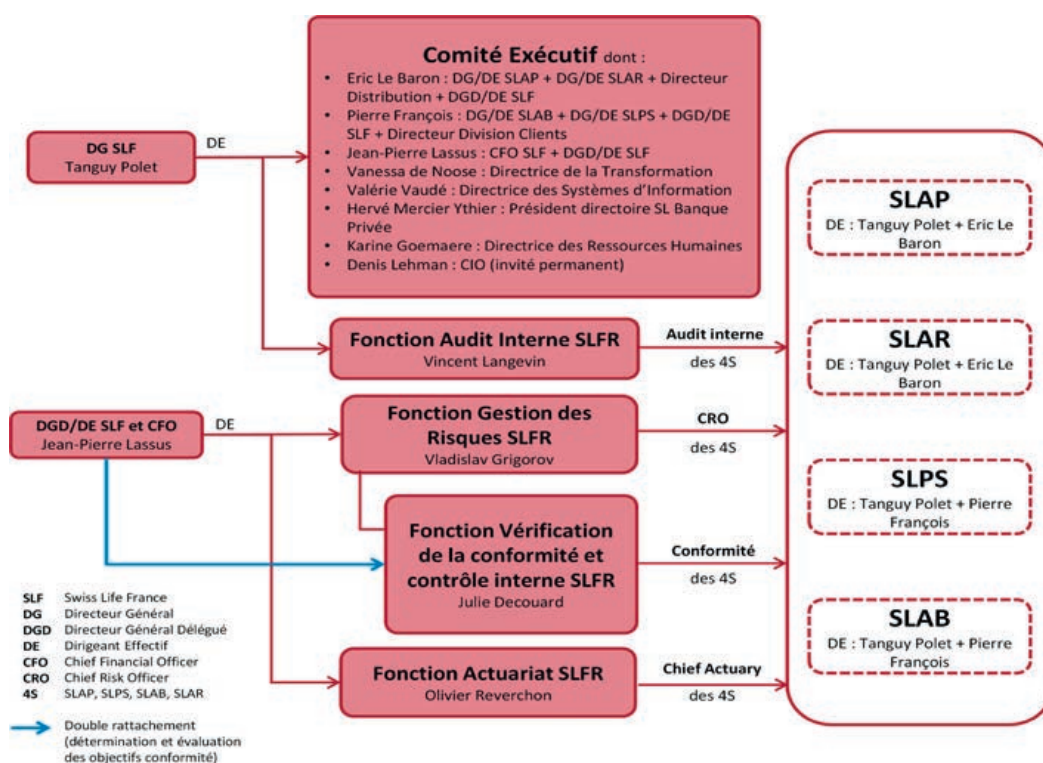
Comité Exécutif dont :

- Eric Le Baron : DG/DE SLAP + DG/DE SLAR + Directeur Distribution + DGD/DE SLF
- Pierre François : DG/DE SLAB + DG/DE SLPS + DGD/DE SLF + Directeur Division Clients
- Jean-Pierre Lassus : CFO SLF + DGD/DE SLF
- Vanessa de Noose : Directrice de la Transformation
- Valérie Vaudé : Directrice des Systèmes d'Information
- Hervé Mercier Ythier : Président directoire SL Banque Privée
- Karine Goemaere : Directrice des Ressources Humaines
- Denis Lehman : CIO (invité permanent)

DG SLF
Tanguy Polet

DE

Fonction Audit Interne SLFR
Vincent Langevin

Audit interne
des 4S

DGD/DE SLF et CFO
Jean-Pierre Lassus

DE

Fonction Gestion des Risques SLFR
Vladislav Grigorov

CRO
des 4S

Fonction Vérification de la conformité et contrôle interne SLFR
Julie Decouard

Conformité
des 4S

Fonction Actuariat SLFR
Olivier Reverchon

Chief Actuary
des 4S

SLAP
DE : Tanguy Polet + Eric Le Baron

SLAR
DE : Tanguy Polet + Eric Le Baron

SLPS
DE : Tanguy Polet + Pierre François

SLAB
DE : Tanguy Polet + Pierre François

| | |
|---|---|
| SLF | Swiss Life France |
| DG | Directeur Général |
| DGD | Directeur Général Délégué |
| DE | Dirigeant Effectif |
| CFO | Chief Financial Officer |
| CRO | Chief Risk Officer |
| 4S | SLAP, SLPS, SLAB, SLAR |

Double rattachement (détermination et évaluation des objectifs conformité)